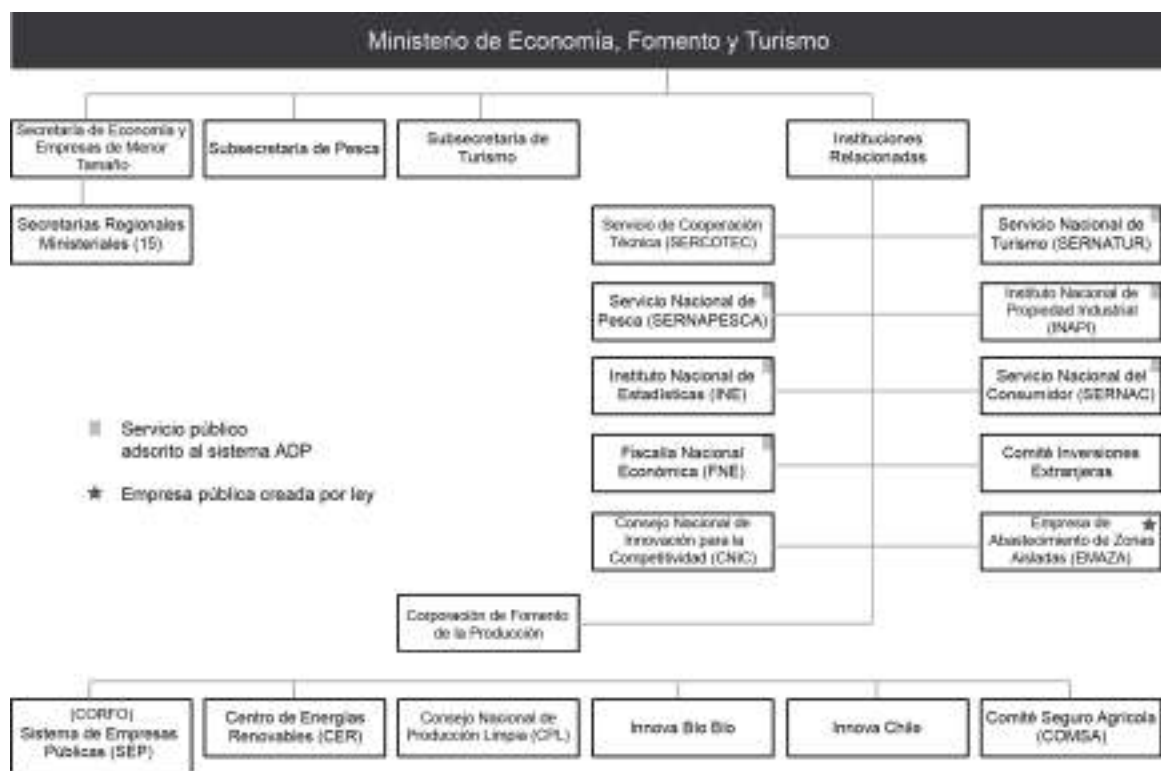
Ministerio de Economía, Fomento y Turismo

Secretaría de Economía y Empresas de Menor Tamaño

Subsecretaría de Pesca

Subsecretaría de Turismo

Instituciones Relacionadas

Secretarías Regionales Ministeriales (15)

Servicio de Cooperación Técnica (SERCOTEC)

Servicio Nacional de Turismo (SERNATUR)

Servicio Nacional de Pesca (SERNAPESCA)

Instituto Nacional de Propiedad Industrial (INAPI)

Instituto Nacional de Estadísticas (INE)

Servicio Nacional del Consumidor (SERNAC)

Servicio público adscrito al sistema ADP

Empresa pública creada por ley

Fiscalía Nacional Económica (FNE)

Comité Inversiones Extranjeras

Consejo Nacional de Innovación para la Competitividad (CNIC)

Empresa de Abastecimiento de Zonas Aisladas (EMAZA)

Corporación de Fomento de la Producción

(CORFO) Sistema de Empresas Públicas (SEP)

Centro de Energías Renovables (CER)

Consejo Nacional de Producción Limpia (CPL)

Innova Bío Bío

Innova Chile

Comité Seguro Agrícola (COMSA)